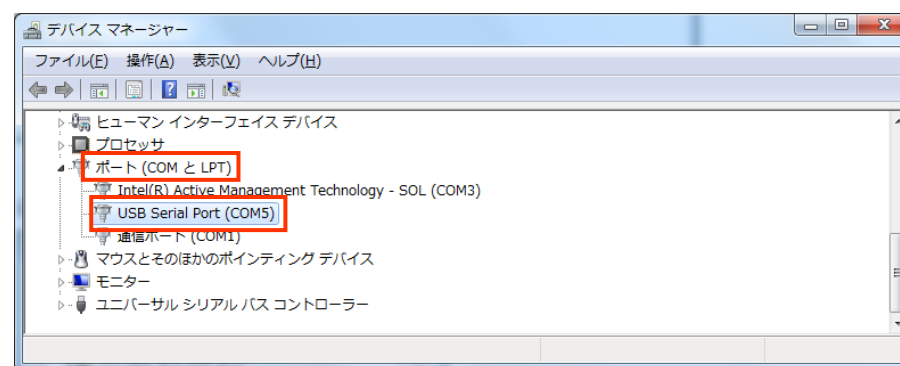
デバイス マネージャー

ファイル(F) 操作(A) 表示(V) ヘルプ(H)

ヒューマン インターフェイス デバイス
プロセッサ
ポート (COM と LPT)
Intel(R) Active Management Technology - SOL (COM3)
USB Serial Port (COM5)
通信ポート (COM1)
マウスとそのほかのポインティング デバイス
モニター
ユニバーサル シリアル バス コントローラー